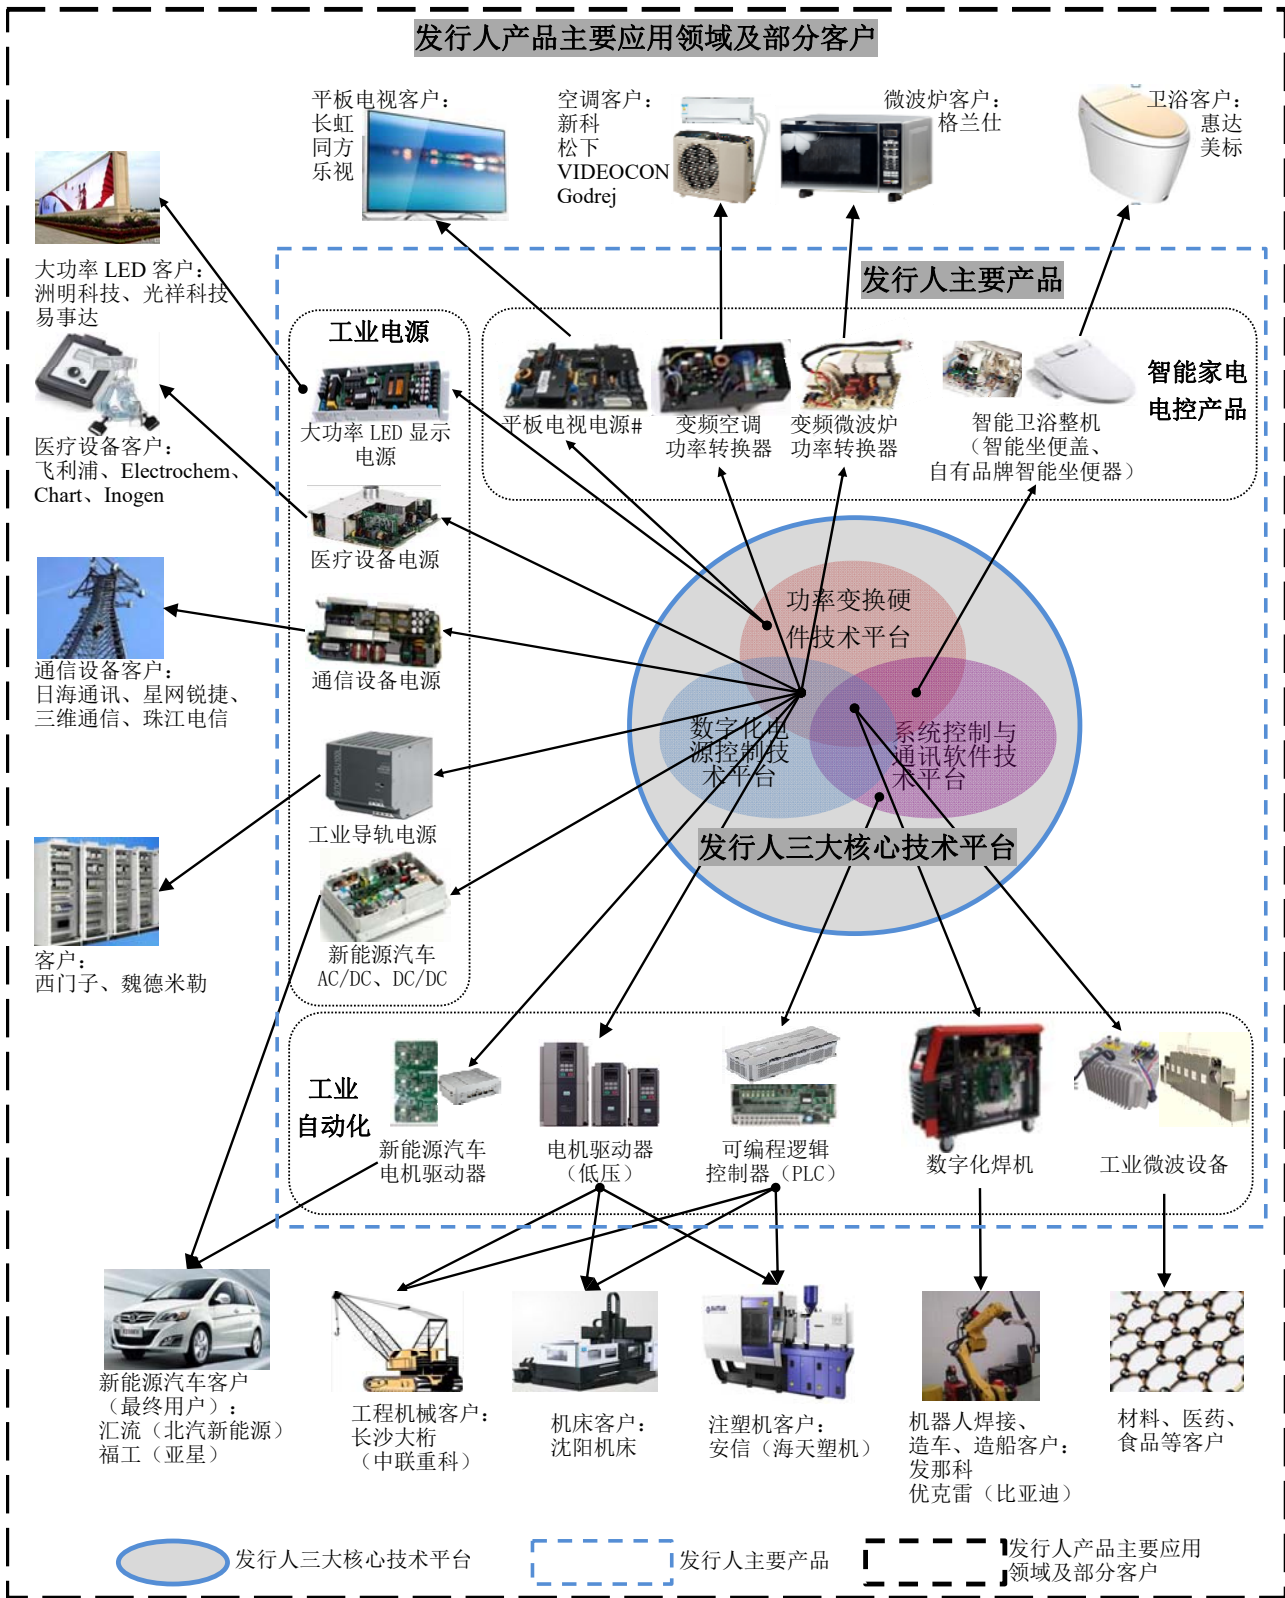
发行人产品主要应用领域及部分客户

平板电视客户：
长虹
同方
乐视

空调客户：
新科
松下
VIDEOCON
Godrej

微波炉客户：
格兰仕

卫浴客户：
惠达
美标

大功率 LED 客户：
洲明科技、光祥科技
易事达

医疗设备客户：
飞利浦、Electrochem、
Chart、Inogen

通信设备客户：
日海通讯、星网锐捷、
三维通信、珠江电信

客户：
西门子、魏德米勒

发行人主要产品

工业电源

大功率 LED 显示电源

医疗设备电源

通信设备电源

工业导轨电源

新能源汽车
AC/DC、DC/DC

平板电视电源#

变频空调
功率转换器

变频微波炉
功率转换器

智能卫浴整机
（智能坐便盖、
自有品牌智能坐便器）

智能家电
电控产品

功率变换硬件技术平台

数字化电源控制技术平台

系统控制与通讯软件技术平台

发行人三大核心技术平台

工业
自动化

新能源汽车
电机驱动器

电机驱动器
（低压）

可编程逻辑
控制器（PLC）

数字化焊机

工业微波设备

新能源汽车客户
（最终用户）：
汇流（北汽新能源）
福工（亚星）

工程机械客户：
长沙大桁
（中联重科）

机床客户：
沈阳机床

注塑机客户：
安信（海天塑机）

机器人焊接、
造车、造船客户：
发那科
优克雷（比亚迪）

材料、医药、
食品等客户

发行人三大核心技术平台

发行人主要产品

发行人产品主要应用
领域及部分客户